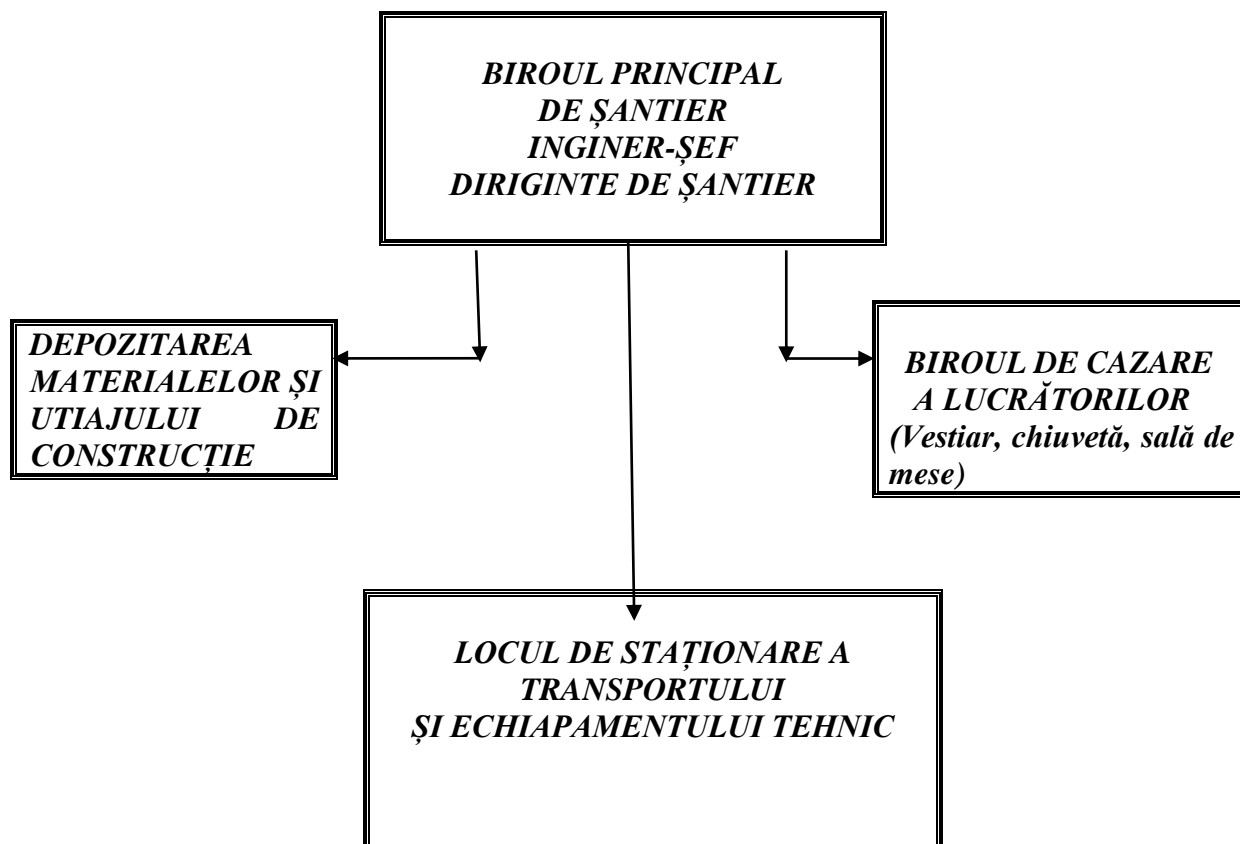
BIROUL PRINCIPAL
DE ȘANTIER
INGINER-ȘEF
DIRIGINTE DE ȘANTIER

DEPOZITAREA MATERIALELOR ȘI UTIAJULUI DE CONSTRUCȚIE

BIROUL DE CAZARE A LUCRĂTORILOR (Vestiar, chiuvetă, sală de mese)

LOCUL DE STAȚIONARE A TRANSPORTULUI ȘI ECHIAPAMENTULUI TEHNIC